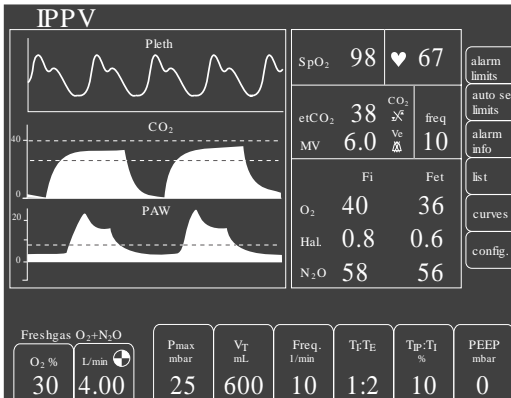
IPPV

Pleth

$CO_2$

40

0

20

PAW

0

$SpO_2$ 98 ♥ 67

$etCO_2$ 38 $CO_2$ freq

MV 6.0 Ve 10

Fi Fet

$O_2$ 40 36

Hal. 0.8 0.6

$N_2O$ 58 56

alarm limits

auto se limits

alarm info

list

curves

config.

Freshgas $O_2$+$N_2O$

$O_2$ % 30

L/min 4.00

Pmax mbar 25

$V_T$ mL 600

Freq. 1/min 10

$T_I$:$T_E$ 1:2

$T_{IP}$:$T_I$ % 10

PEEP mbar 0